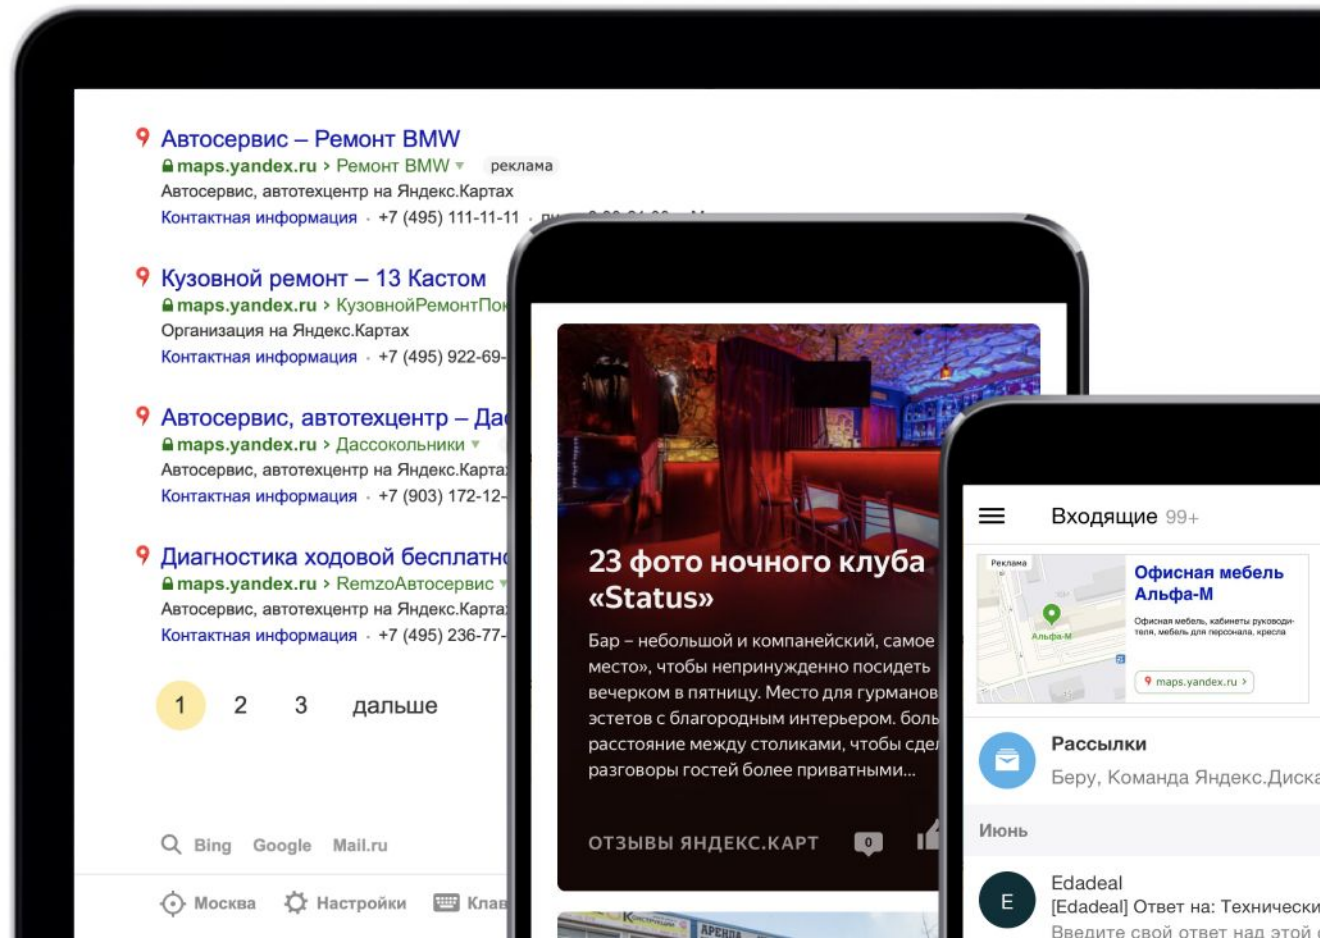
Автосервис – Ремонт BMW
maps.yandex.ru › Ремонт BMW ▾ реклама
Автосервис, автотехцентр на Яндекс.Картах
Контактная информация · +7 (495) 111-11-11 · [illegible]

Кузовной ремонт – 13 Кастом
maps.yandex.ru › КузовнойРемонтПо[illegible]
Организация на Яндекс.Картах
Контактная информация · +7 (495) 922-69-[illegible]

Автосервис, автотехцентр – Да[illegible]
maps.yandex.ru › Дассокольники ▾
Автосервис, автотехцентр на Яндекс.Карта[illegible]
Контактная информация · +7 (903) 172-12-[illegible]

Диагностика ходовой бесплатн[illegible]
maps.yandex.ru › RemzoАвтосервис ▾
Автосервис, автотехцентр на Яндекс.Карта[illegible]
Контактная информация · +7 (495) 236-77-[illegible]

1 2 3 дальше

Bing Google Mail.ru

Москва Настройки Клав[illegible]

23 фото ночного клуба «Status»

Бар – небольшой и компанейский, самое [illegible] место», чтобы непринужденно посидеть вечерком в пятницу. Место для гурманов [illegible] эстетов с благородным интерьером. Боль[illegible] расстояние между столиками, чтобы сде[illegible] разговоры гостей более приватными...

ОТЗЫВЫ ЯНДЕКС.КАРТ 0

Входящие 99+

Реклама
Альфа-М
Офисная мебель Альфа-М
Офисная мебель, кабинеты руководителя, мебель для персонала, кресла
maps.yandex.ru ›

Рассылки
Беру, Команда Яндекс.Диска

Июнь

E
Edadeal
[Edadeal] Ответ на: Технически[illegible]
Введите свой ответ над этой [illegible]